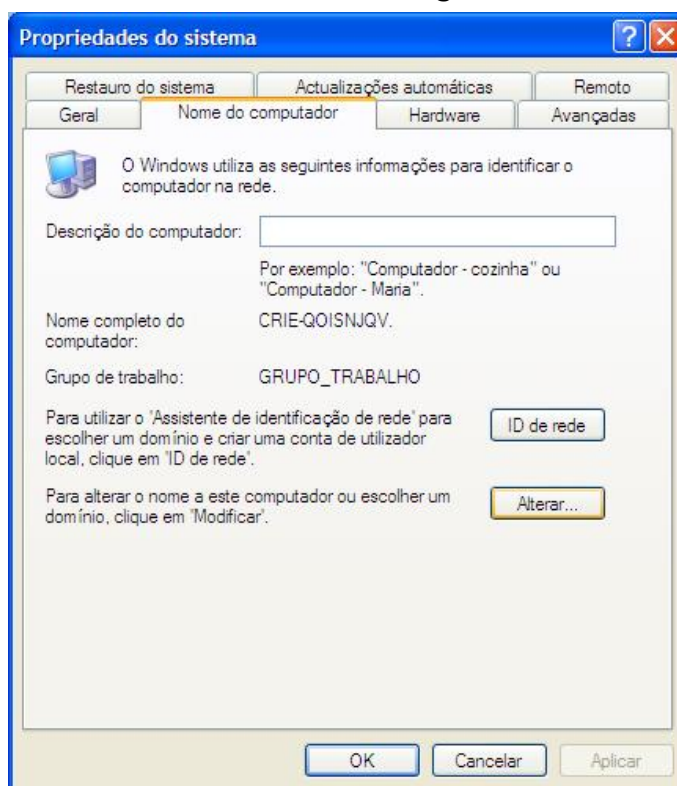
Propriedades do sistema

Restauro do sistema | Actualizações automáticas | Remoto
Geral | Nome do computador | Hardware | Avançadas

O Windows utiliza as seguintes informações para identificar o computador na rede.

Descrição do computador:

Por exemplo: "Computador - cozinha" ou "Computador - Maria".

Nome completo do computador: CRIE-QOISNJQV.

Grupo de trabalho: GRUPO_TRABALHO

Para utilizar o 'Assistente de identificação de rede' para escolher um domínio e criar uma conta de utilizador local, clique em 'ID de rede'.

ID de rede

Para alterar o nome a este computador ou escolher um domínio, clique em 'Modificar'.

Alterar...

OK Cancelar Aplicar